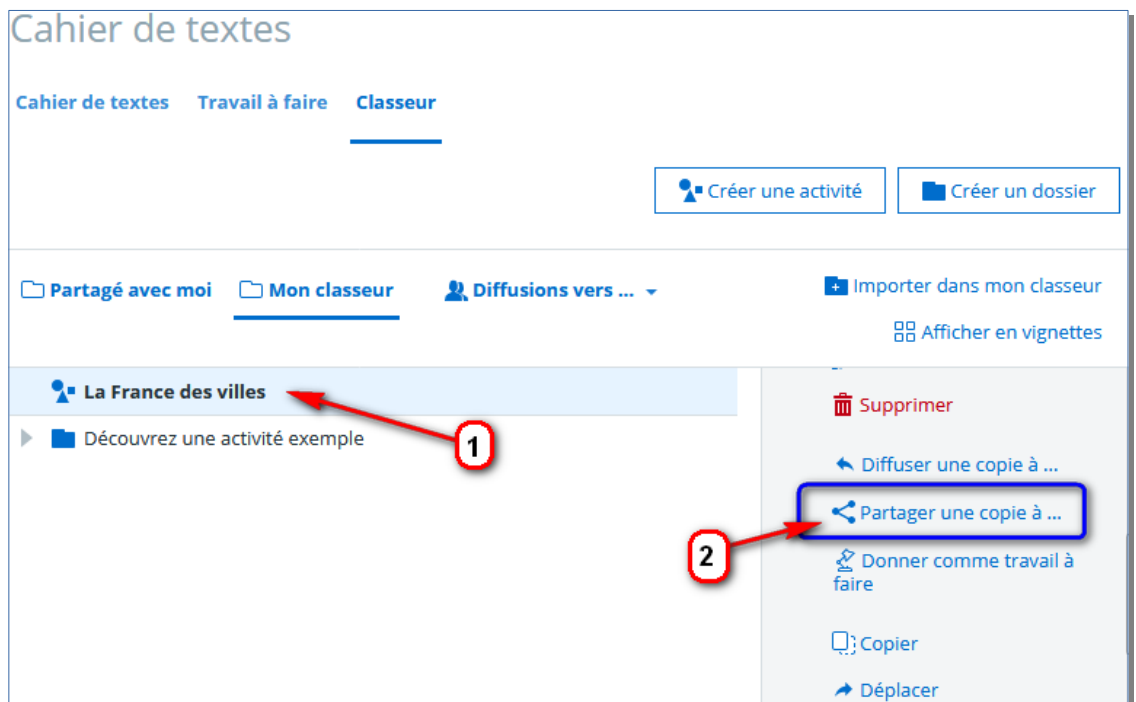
Cahier de textes

Cahier de textes Travail à faire Classeur

Créer une activité Créer un dossier

Partagé avec moi Mon classeur Diffusions vers ...

Importer dans mon classeur

Afficher en vignettes

La France des villes

Découvrez une activité exemple

1

Supprimer

Diffuser une copie à ...

Partager une copie à ...

2

Donner comme travail à faire

Copier

Déplacer